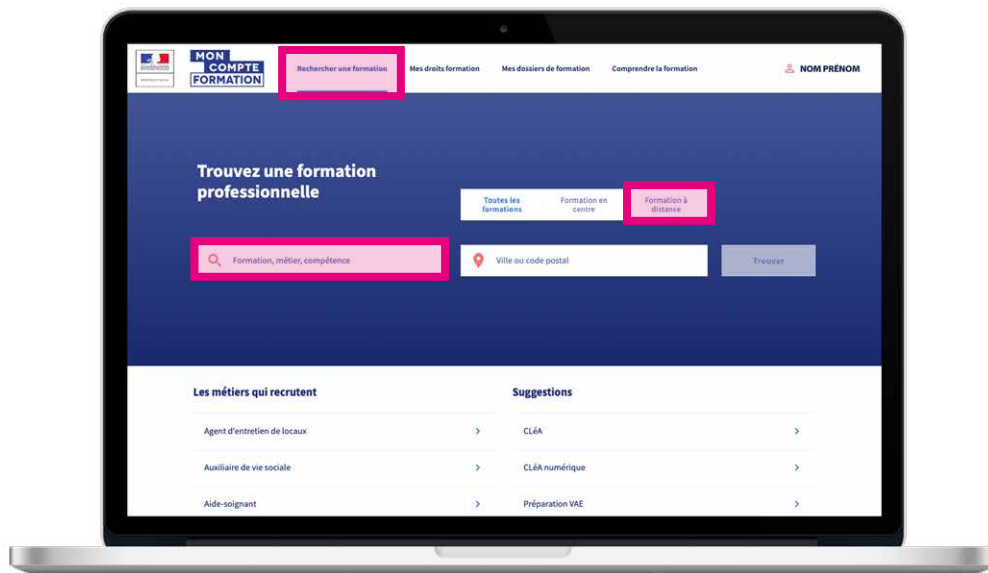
MON COMPTE FORMATION

Rechercher une formation

Mes droits formation

Mes dossiers de formation

Comprendre la formation

NOM PRÉNOM

Trouvez une formation professionnelle

Toutes les formations

Formation en centre

Formation à distance

Formation, métier, compétence

Ville ou code postal

Trouver

Les métiers qui recrutent

Agent d'entretien de locaux

Auxiliaire de vie sociale

Aide-soignant

Suggestions

CLéA

CLéA numérique

Préparation VAE